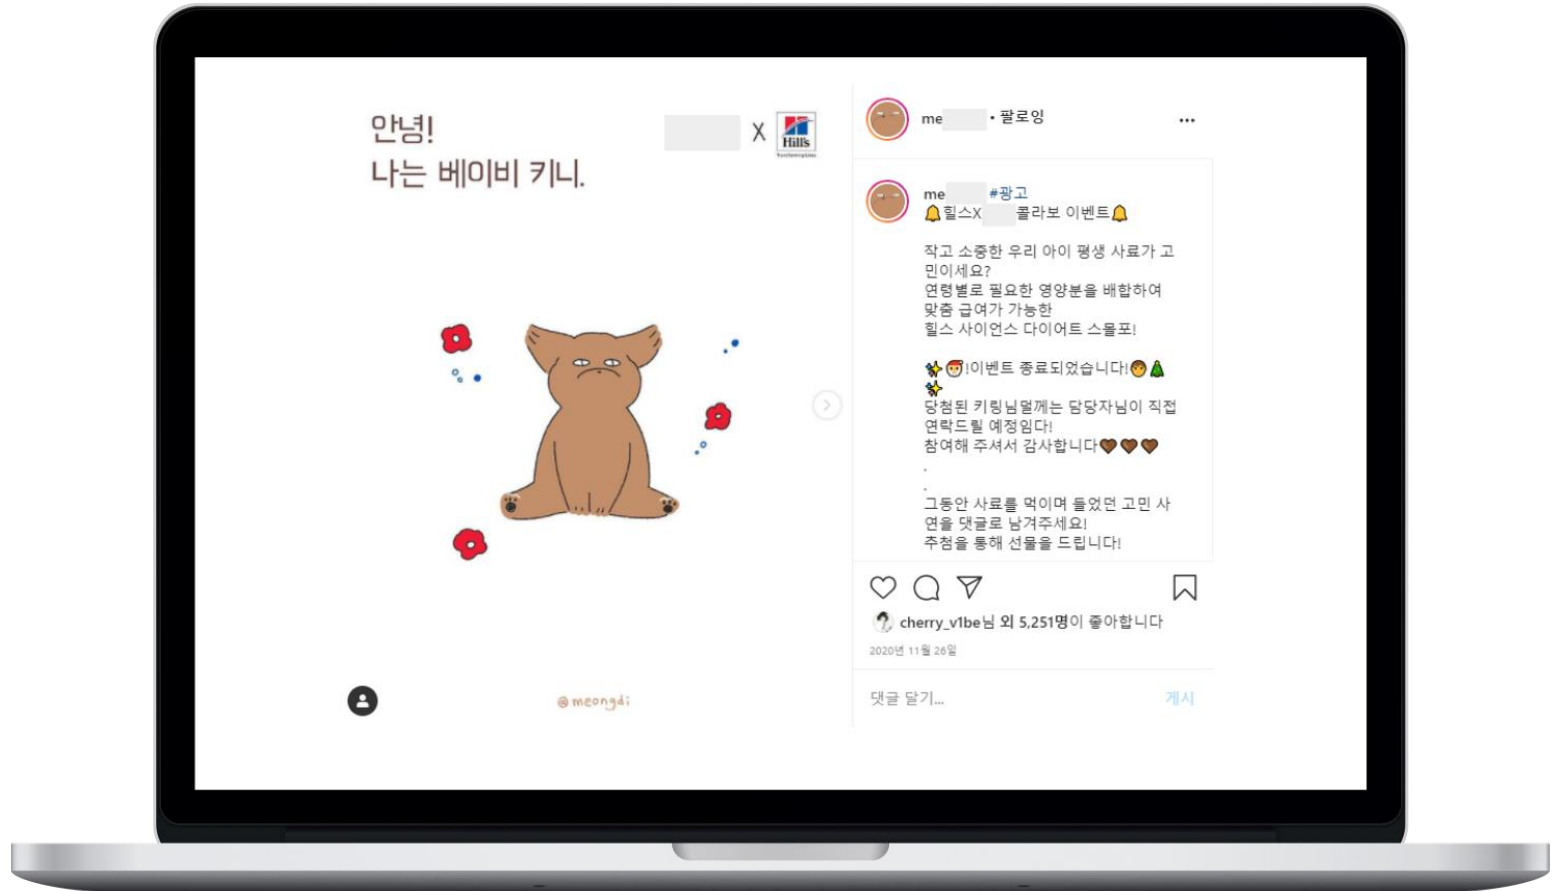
안녕!
나는 베이비 키니.

X Hill's

@meongdi

me • 팔로잉 ...

me #광고
🔔힐스X 콜라보 이벤트🔔

작고 소중한 우리 아이 평생 사료가 고민이세요?
연령별로 필요한 영양분을 배합하여 맞춤 급여가 가능한
힐스 사이언스 다이어트 스몰포!

✨🎅!이벤트 종료되었습니다!😊🎄
✨
당첨된 키링님멀께는 담당자님이 직접 연락드릴 예정임다!
참여해 주셔서 감사합니다🤎🤎🤎
.
.
그동안 사료를 먹이며 들었던 고민 사연을 댓글로 남겨주세요!
추첨을 통해 선물을 드립니다!

cherry_v1be님 외 5,251명이 좋아합니다
2020년 11월 26일

댓글 달기... 게시